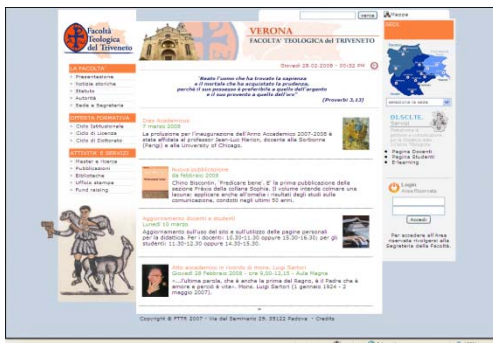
Facoltà Teologica del Triveneto

cerca

VERONA
FACOLTA' TEOLOGICA del TRIVENETO

Giovedì 28.02.2008 - 00:52 PM

"Beato l'uomo che ha trovato la sapienza e il mortale che ha acquistato la prudenza, perché il suo possesso è preferibile a quello dell'argento e il suo provento a quello dell'oro"
(Proverbi 3,13)

LA FACOLTA'
Presentazione
Notizie storiche
Statuto
Autorità
Sede e Segreteria

OFFERTA FORMATIVA
Ciclo Istituzionale
Ciclo di Licenza
Ciclo di Dottorato

ATTIVITA' E SERVIZI
Master e ricerca
Pubblicazioni
Biblioteche
Ufficio stampa
Fund raising

Dies Academicus
7 marzo 2008
La prolusione per l'inaugurazione dell'Anno Accademico 2007-2008 è stata affidata al professor Jean-Luc Marion, docente alla Sorbonne (Parigi) e alla University of Chicago.

Nuova pubblicazione
da febbraio 2008
Chino Biscontin, 'Predicare bene'. E' la prima pubblicazione della sezione Prassi della collana Sophia. Il volume intende colmare una lacuna: applicare anche all'omelia i risultati degli studi sulla comunicazione, condotti negli ultimi 50 anni.

Aggiornamento docenti e studenti
Lunedì 10 marzo
Aggiornamento sull'uso del sito e sull'utilizzo delle pagine personali per la didattica. Per i docenti: 10.30-11.30 oppure 15.30-16.30; per gli studenti 11.30-12.30 oppure 14.30-15.30.

Atto accademico in ricordo di mons. Luigi Sartori
Giovedì 28 febbraio 2008 - ore 9.30-12.15 - Aula Magna
«...l'ultima parola, che è anche la prima del Regno, è il Padre che è amore e perdono è vita». Mons. Luigi Sartori (1 gennaio 1924 - 2 maggio 2007)

Copyright © FTTR 2007 - Via del Seminario 29, 35122 Padova - Crediti

SEDI

seleziona la sede

OLSCUOLE Servizi
Pagina Docenti
Pagina Studenti
Elearning

Login
Area Riservata

Accedi

Per accedere all'area riservata rivolgersi alla Segreteria della Facoltà.